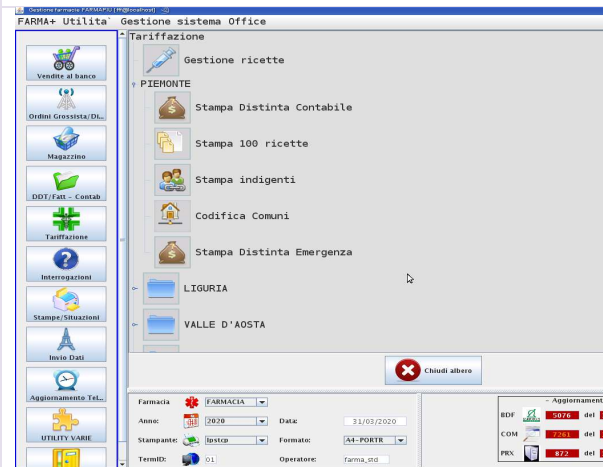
Gestione farmacia FARMAPIU [ff@localhost]

FARMA+ Utilita` Gestione sistema Office

Vendite al banco
Ordini Grossista/Di...
Magazzino
DDT/Fatt - Contab
Tariffazione
Interrogazioni
Stampe/Situazioni
Invio Dati
Aggiornamento Tel...
UTILITY VARIE

Tariffazione
Gestione ricette
PIEMONTE
Stampa Distinta Contabile
Stampa 100 ricette
Stampa indigenti
Codifica Comuni
Stampa Distinta Emergenza
LIGURIA
VALLE D'AOSTA

Chiudi albero

Farmacia FARMACIA
Anno: 2020
Data: 31/03/2020
Stampante: lpstcp
Formato: A4-PORTR
TermID: 01
Operatore: farma_std

Aggiornament
BDF 5076 del
COM 7261 del
PRX 872 del